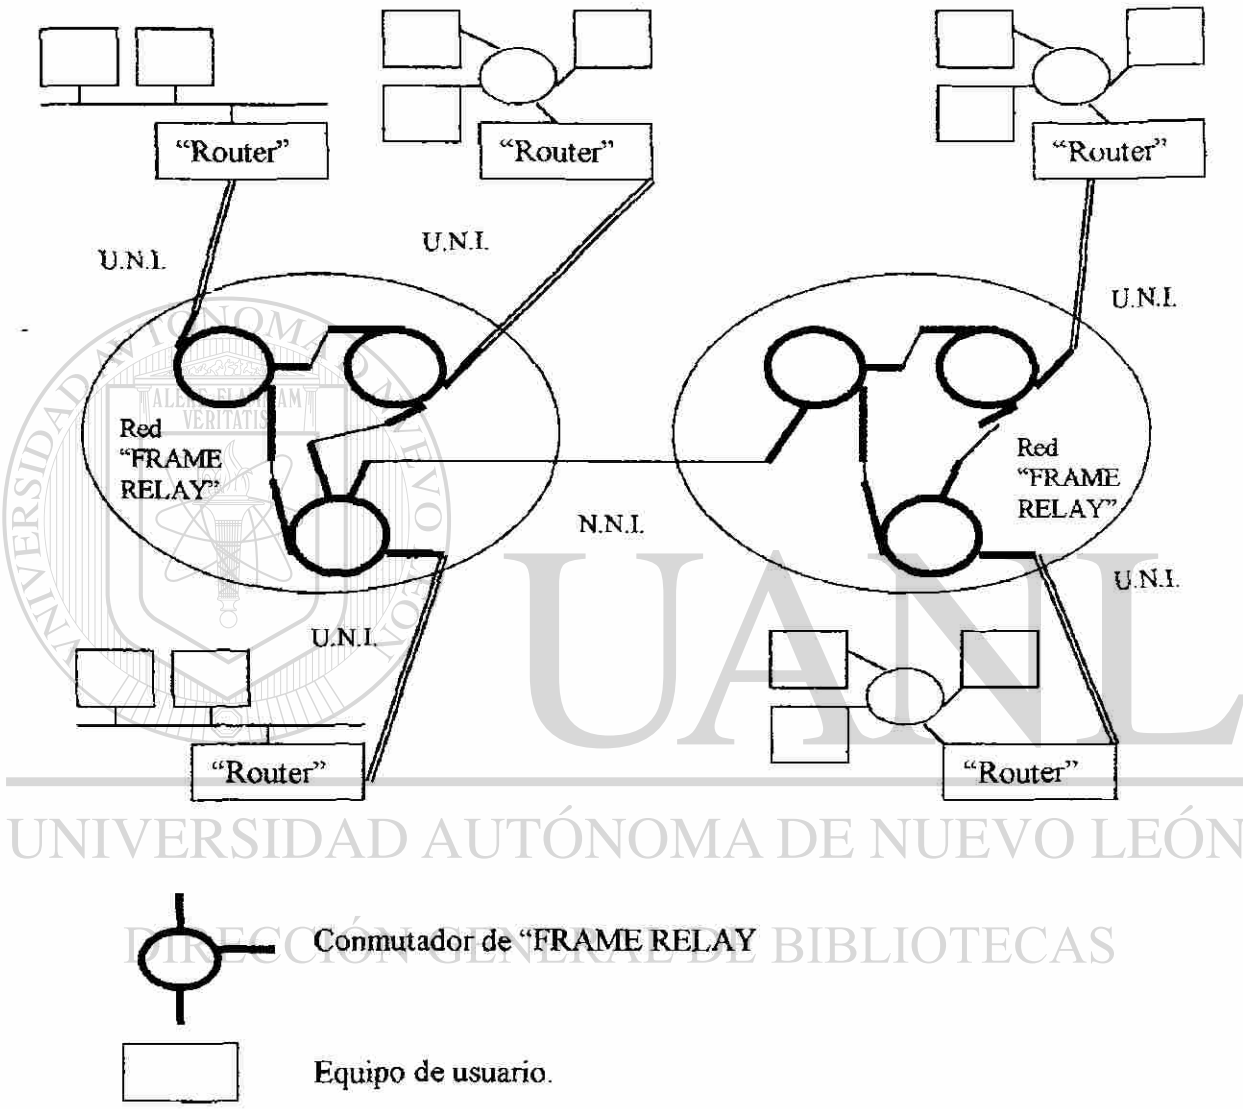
"Router"

"Router"

"Router"

U.N.I.

U.N.I.

U.N.I.

Red "FRAME RELAY"

Red "FRAME RELAY"

N.N.I.

U.N.I.

U.N.I.

"Router"

"Router"

UANL

UNIVERSIDAD AUTÓNOMA DE NUEVO LEÓN

ALERE FLAMMAM VERITATIS

DIRECCIÓN GENERAL DE BIBLIOTECAS

Conmutador de "FRAME RELAY

Equipo de usuario.